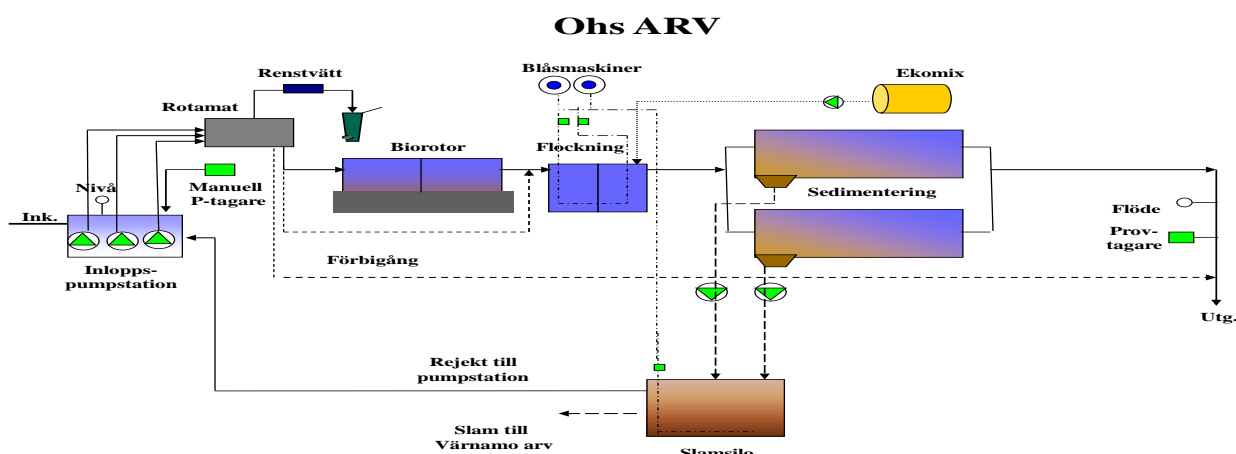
Ohs ARV

Renstvätt

Rotamat

Blåsmaskiner

Ekomix

Biorotor

Flockning

Nivå

Manuell P-tagare

Sedimentering

Ink.

Flöde

Provtagare

Inloppspumpstation

Förbigång

Utg.

Rejekt till pumpstation

Slam till Värnamo arv

Slamsilo